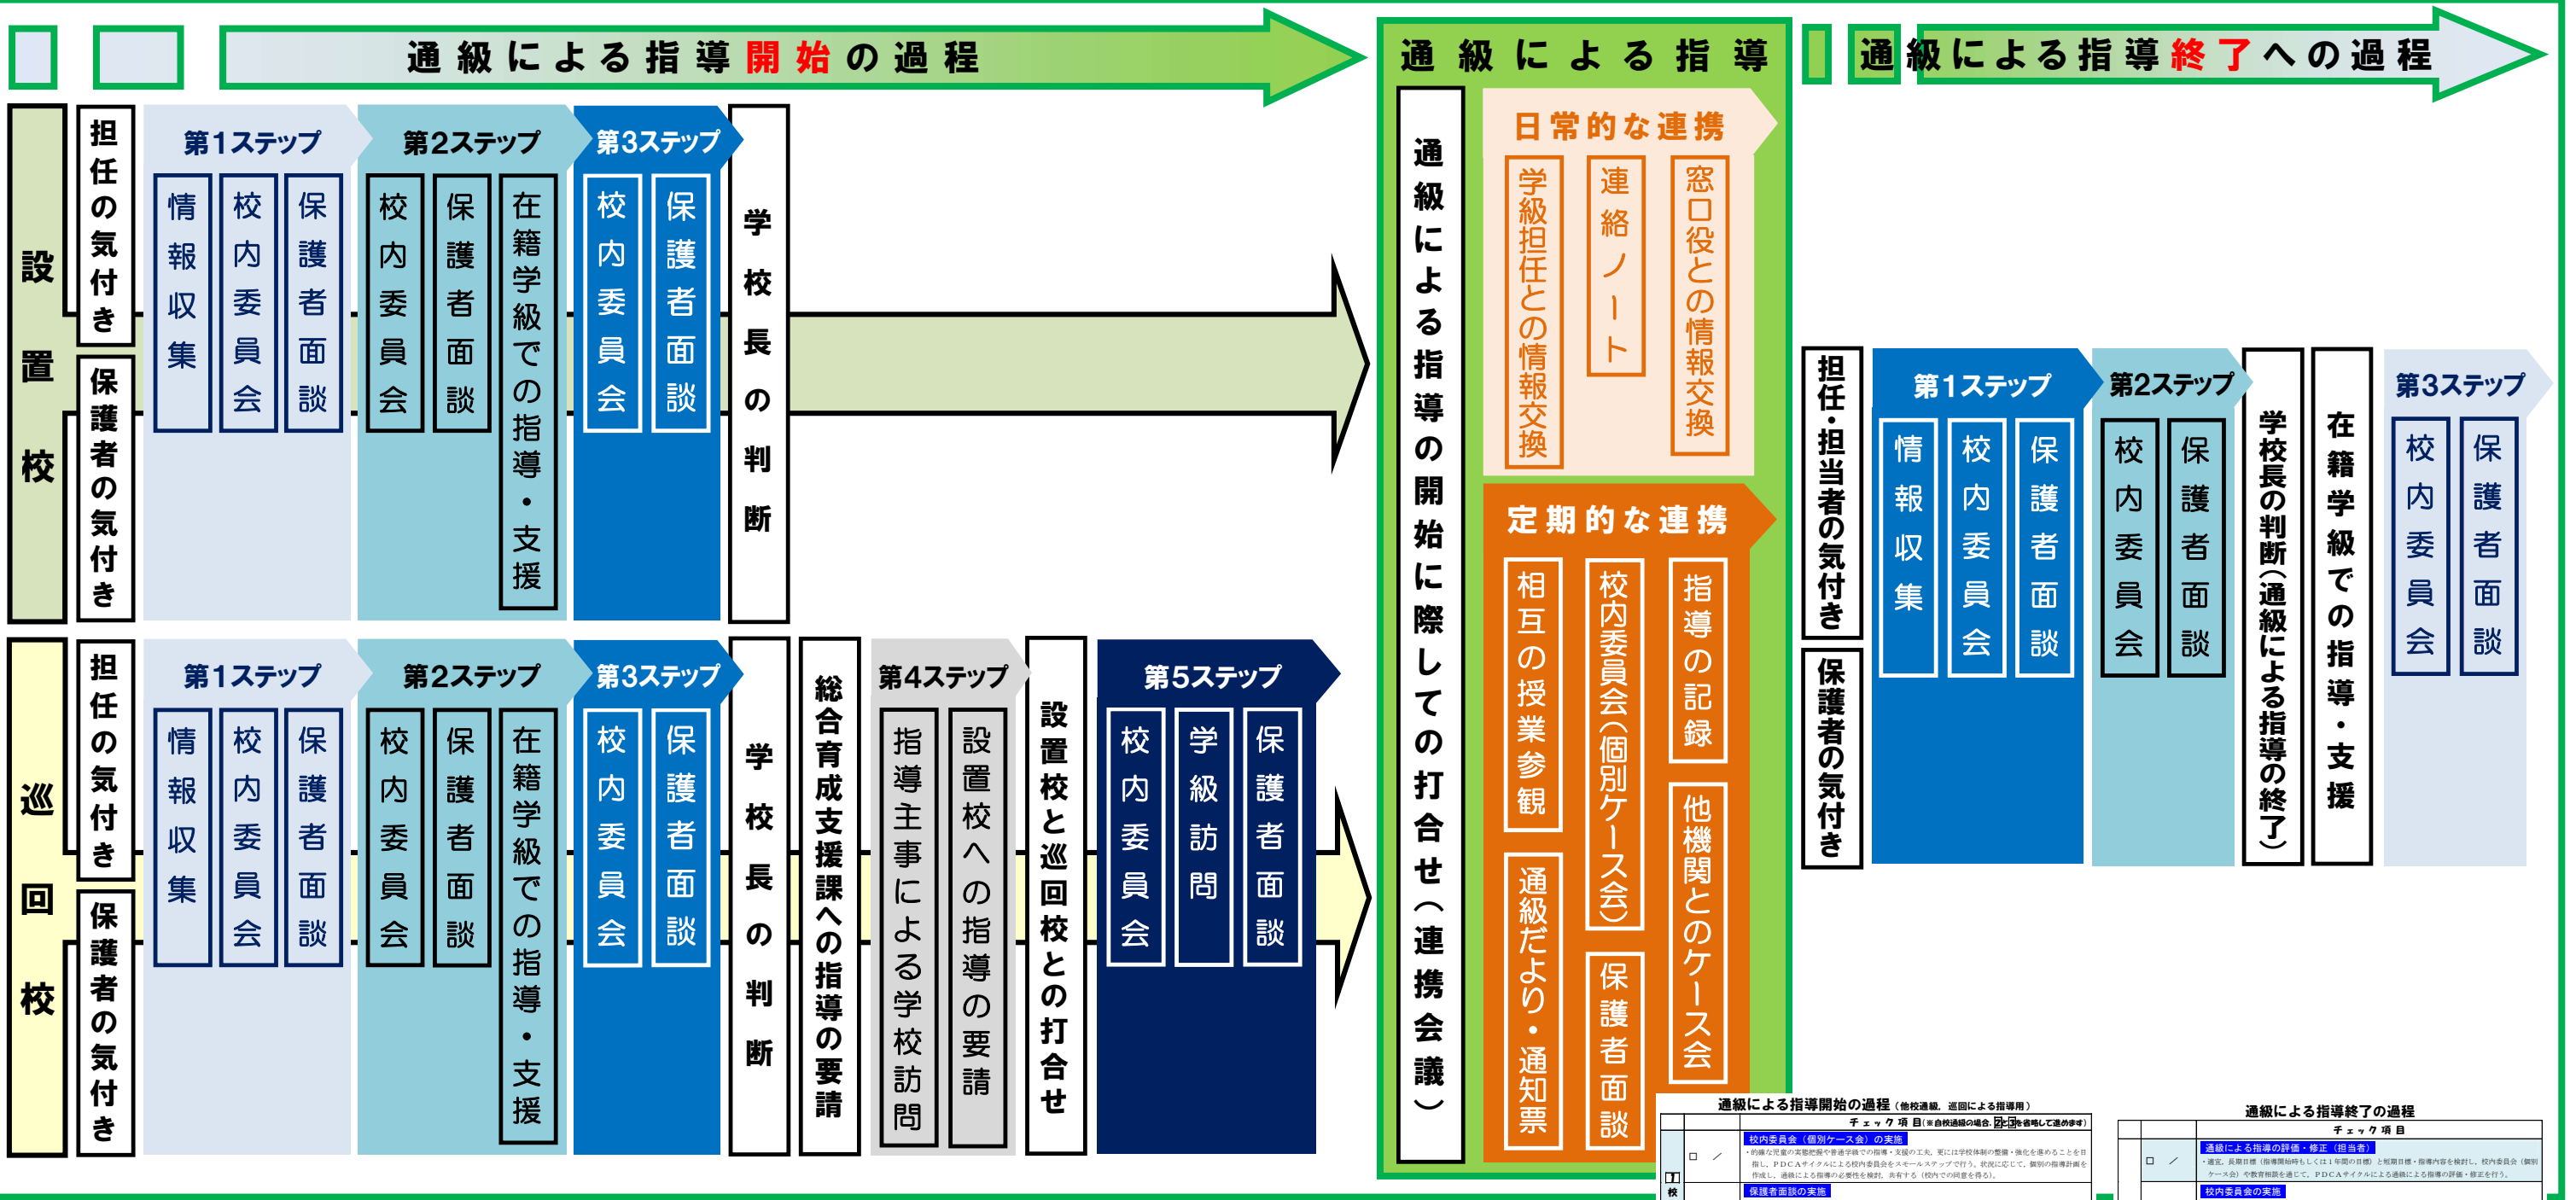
通級による指導開始の過程

通級による指導

通級による指導終了への過程

設置校

担任の気付き

保護者の気付き

第1ステップ

情報収集

校内委員会

保護者面談

第2ステップ

校内委員会

保護者面談

在籍学級での指導・支援

第3ステップ

校内委員会

保護者面談

学校長の判断

巡回校

担任の気付き

保護者の気付き

第1ステップ

情報収集

校内委員会

保護者面談

第2ステップ

校内委員会

保護者面談

在籍学級での指導・支援

第3ステップ

校内委員会

保護者面談

学校長の判断

総合育成支援課への指導の要請

第4ステップ

指導主事による学校訪問

設置校への指導の要請

設置校と巡回校との打合せ

第5ステップ

校内委員会

学級訪問

保護者面談

通級による指導の開始に際しての打合せ（連携会議）

日常的な連携

学級担任との情報交換

連絡ノート

窓口役との情報交換

定期的な連携

相互の授業参観

通級だより・通知票

校内委員会（個別ケース会）

保護者面談

指導の記録

他機関とのケース会

担任・担当者の気付き

保護者の気付き

第1ステップ

情報収集

校内委員会

保護者面談

第2ステップ

校内委員会

保護者面談

学校長の判断（通級による指導の終了）

在籍学級での指導・支援

第3ステップ

校内委員会

保護者面談

通級による指導開始の過程（他校通級、巡回による指導用）

チェック項目

校内委員会（個別ケース会）の実施

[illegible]

保護者面談の実施

通級による指導終了の過程

チェック項目

通級による指導の評価・修正（担当者）

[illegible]

校内委員会の実施